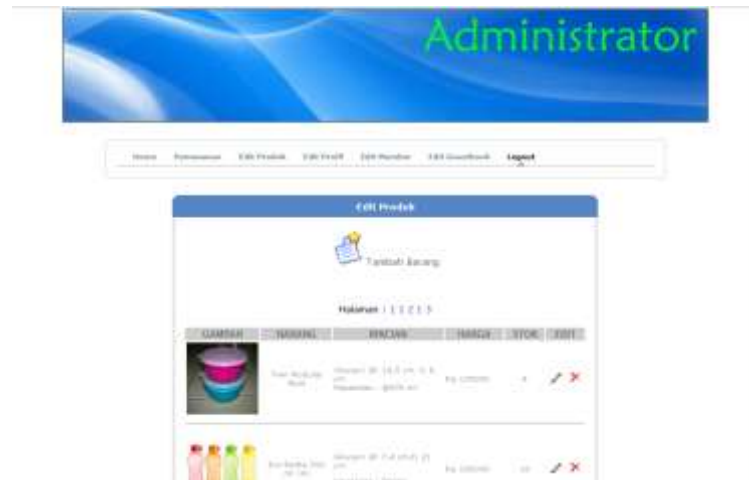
Administrator

Home Pemesanan Edit Produk Edit Profil Edit Member Edit Guestbook Logout

Edit Produk

Tambah Barang

Halaman : 1 2 3 4 5

| GAMBAR | BARANG | RINCIAN | HARGA | STOK | EDIT |
|---|---|---|---|---|---|
| | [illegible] | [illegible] | Rp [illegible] | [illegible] | |
| | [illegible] | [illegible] | Rp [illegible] | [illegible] | |